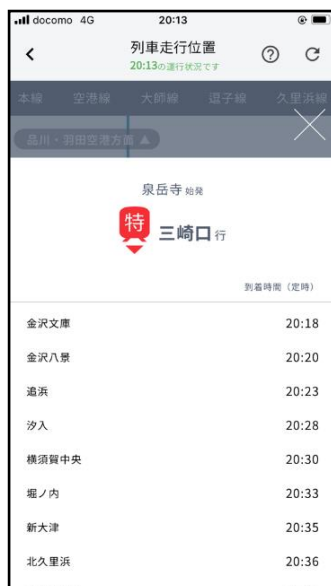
docomo 4G 20:13
<
列車走行位置
20:13の運行状況です
?
C
本線 空港線 大師線 逗子線 久里浜線
品川・羽田空港方面 ▲
×

泉岳寺 始発
特
三崎口 行

到着時間（定時）

| | |
|---|---|
| 金沢文庫 | 20:18 |
| 金沢八景 | 20:20 |
| 追浜 | 20:23 |
| 汐入 | 20:28 |
| 横須賀中央 | 20:30 |
| 堀ノ内 | 20:33 |
| 新大津 | 20:35 |
| 北久里浜 | 20:36 |